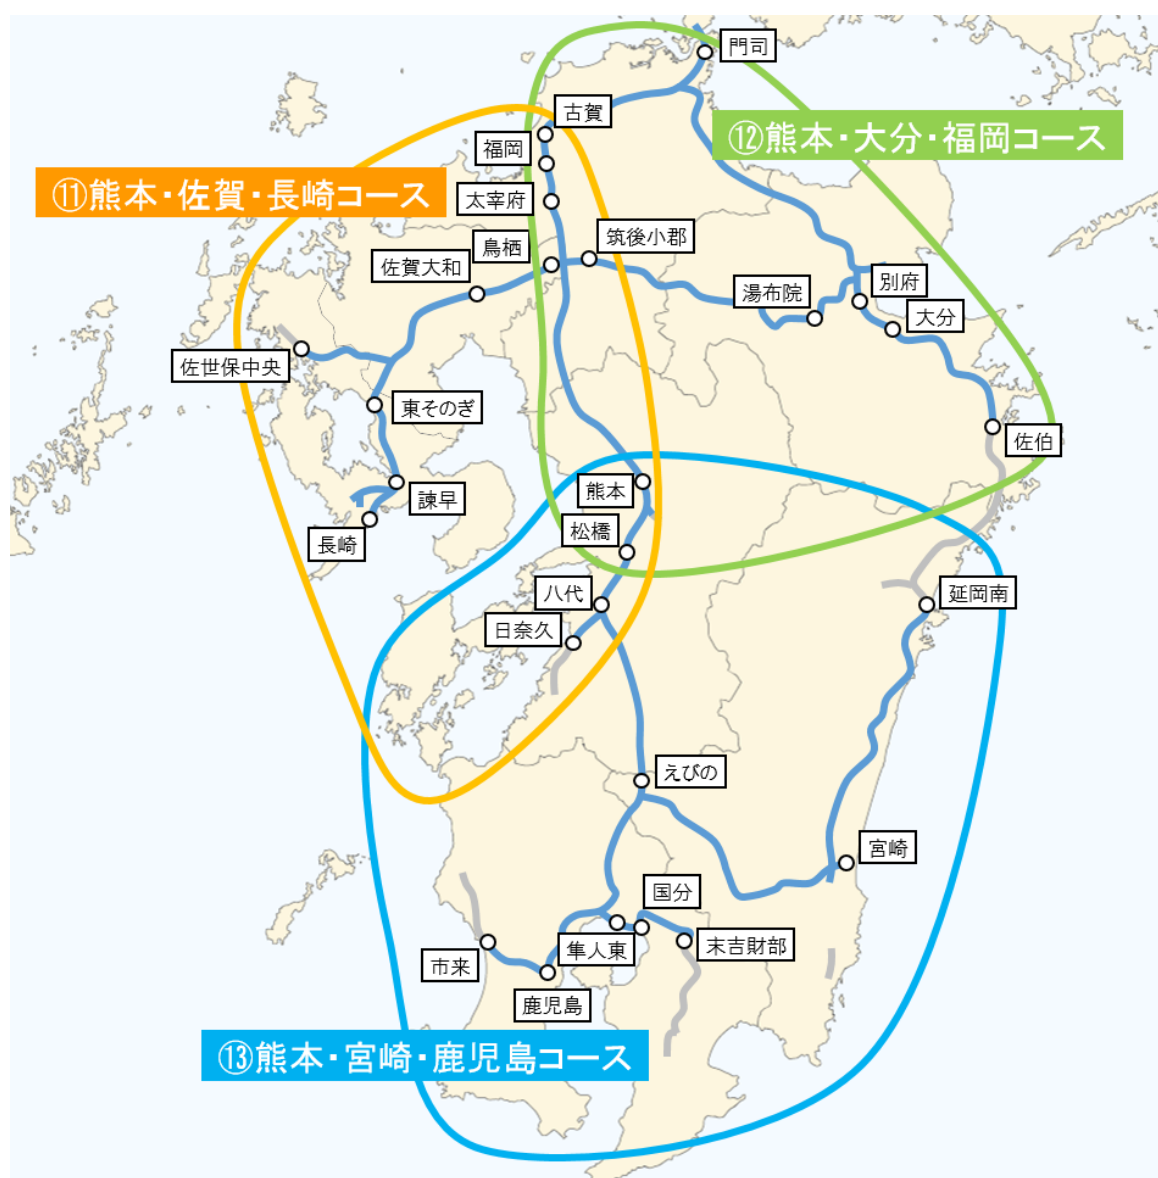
門司

古賀

⑫熊本・大分・福岡コース

福岡

⑪熊本・佐賀・長崎コース

太宰府

筑後小郡

鳥栖

佐賀大和

湯布院

別府

大分

佐世保中央

東そのぎ

佐伯

熊本

諫早

長崎

松橋

延岡南

八代

日奈久

えびの

宮崎

国分

市来

隼人東

末吉財部

鹿児島

⑬熊本・宮崎・鹿児島コース